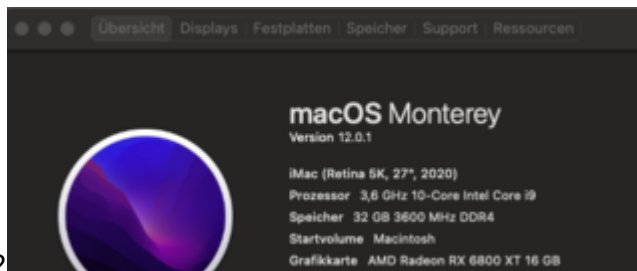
Übersicht Displays Festplatten Speicher Support Ressourcen

macOS Monterey
Version 12.0.1

iMac (Retina 5K, 27", 2020)
Prozessor 3,6 GHz 10-Core Intel Core i9
Speicher 32 GB 3600 MHz DDR4
Startvolume Macintosh
Grafikkarte AMD Radeon RX 6800 XT 16 GB